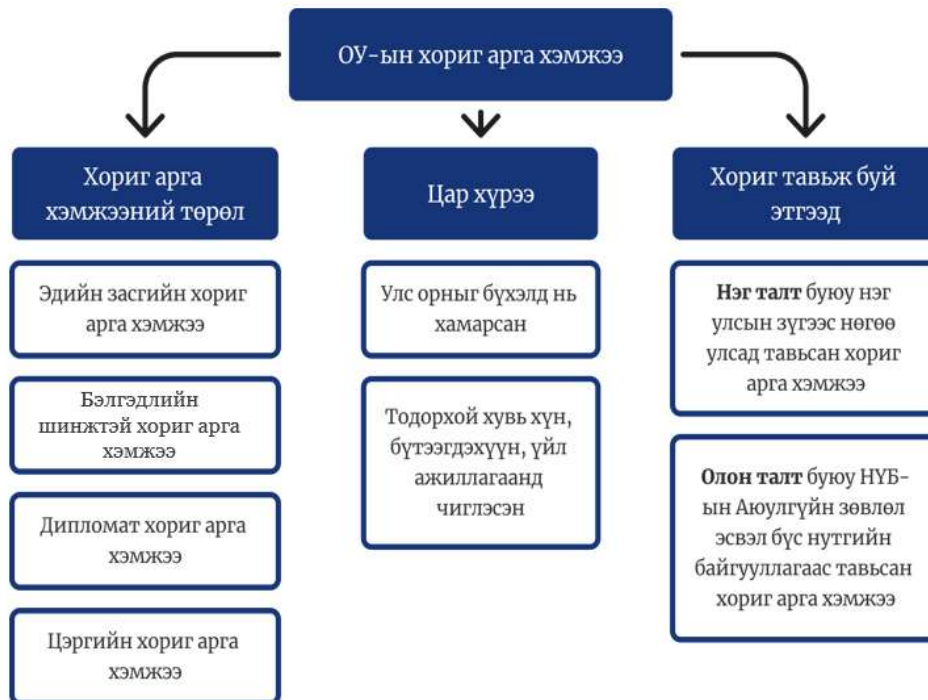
ОУ-ын хориг арга хэмжээ

Хориг арга хэмжээний төрөл

Эдийн засгийн хориг арга хэмжээ

Бэлгэдлийн шинжтэй хориг арга хэмжээ

Дипломат хориг арга хэмжээ

Цэргийн хориг арга хэмжээ

Цар хүрээ

Улс орныг бүхэлд нь хамарсан

Тодорхой хувь хүн, бүтээгдэхүүн, үйл ажиллагаанд чиглэсэн

Хориг тавьж буй этгээд

**Нэг талт** буюу нэг улсын зүгээс нөгөө улсад тавьсан хориг арга хэмжээ

**Олон талт** буюу НҮБ-ын Аюулгүйн зөвлөл эсвэл бүс нутгийн байгууллагаас тавьсан хориг арга хэмжээ